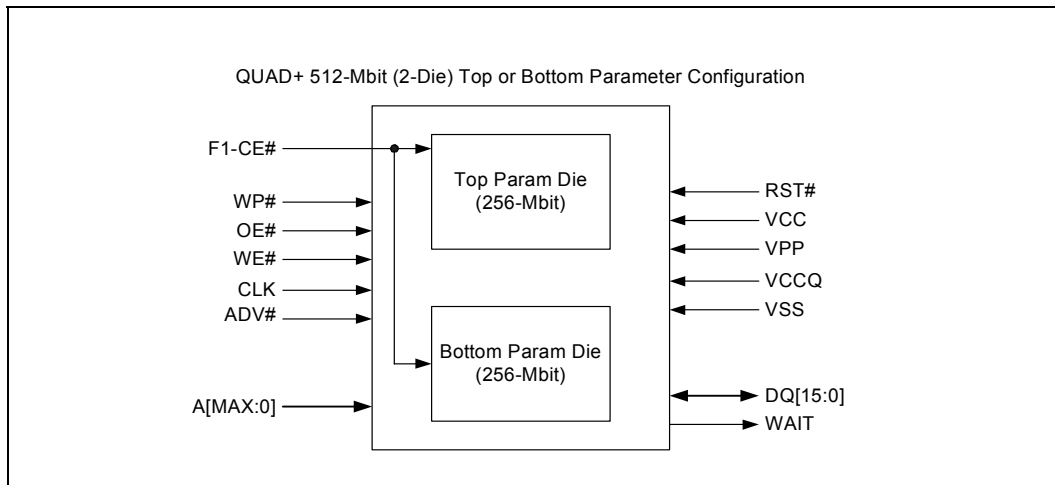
QUAD+ 512-Mbit (2-Die) Top or Bottom Parameter Configuration

F1-CE#

WP#

OE#

WE#

CLK

ADV#

A[MAX:0]

Top Param Die (256-Mbit)

Bottom Param Die (256-Mbit)

RST#

VCC

VPP

VCCQ

VSS

DQ[15:0]

WAIT